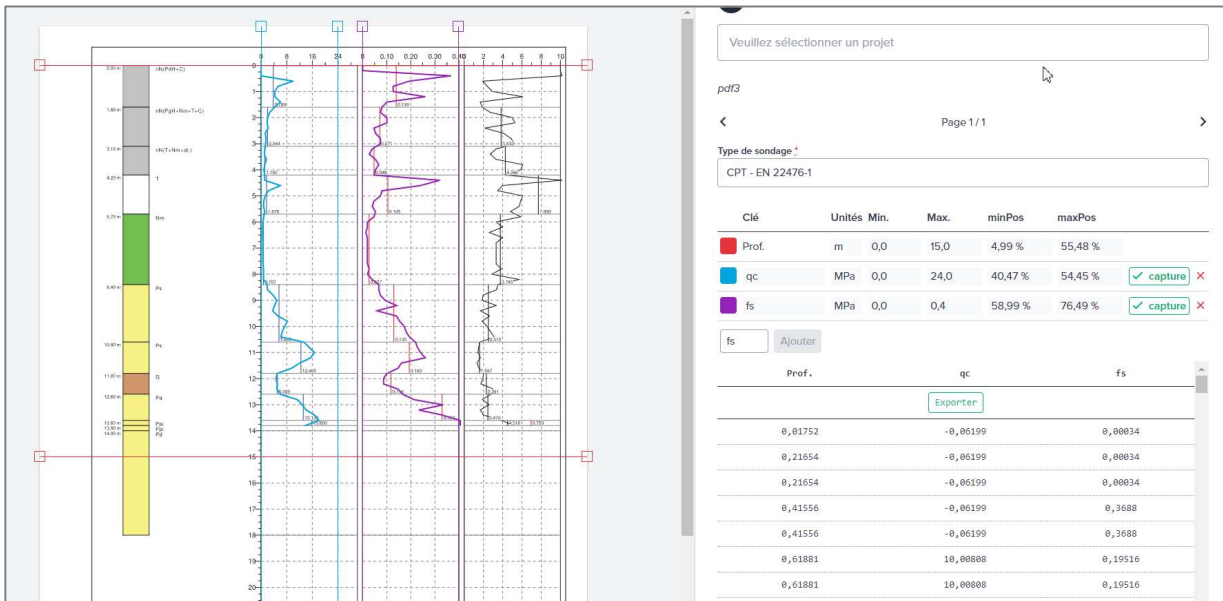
0 8 16 24 0 0.10 0.20 0.30 0.40 2 4 6 8 10

0.00 m rN(PgH+C)
1.60 m rN(PgH+Nm+T+C)
3.10 m rN(T+Nm+dr.)
4.20 m T
5.70 m Nm
8.40 m Px
10.60 m Px
11.80 m G
12.60 m Pd
13.60 m Ppi
13.80 m Ppi
14.00 m Pd

1 2 3 4 5 6 7 8 9 10 11 12 13 14 15 16 17 18 19 20

Veuillez sélectionner un projet

pdf3

Page 1 / 1

Type de sondage *

CPT - EN 22476-1

| Clé | Unités | Min. | Max. | minPos | maxPos | |
|---|---|---|---|---|---|---|
| Prof. | m | 0,0 | 15,0 | 4,99 % | 55,48 % | |
| qc | MPa | 0,0 | 24,0 | 40,47 % | 54,45 % | ✓ capture ✕ |
| fs | MPa | 0,0 | 0,4 | 58,99 % | 76,49 % | ✓ capture ✕ |

fs Ajouter

| Prof. | qc | fs |
|---|---|---|
| Exporter | | |
| 0,01752 | -0,06199 | 0,00034 |
| 0,21654 | -0,06199 | 0,00034 |
| 0,21654 | -0,06199 | 0,00034 |
| 0,41556 | -0,06199 | 0,3688 |
| 0,41556 | -0,06199 | 0,3688 |
| 0,61881 | 10,00808 | 0,19516 |
| 0,61881 | 10,00808 | 0,19516 |